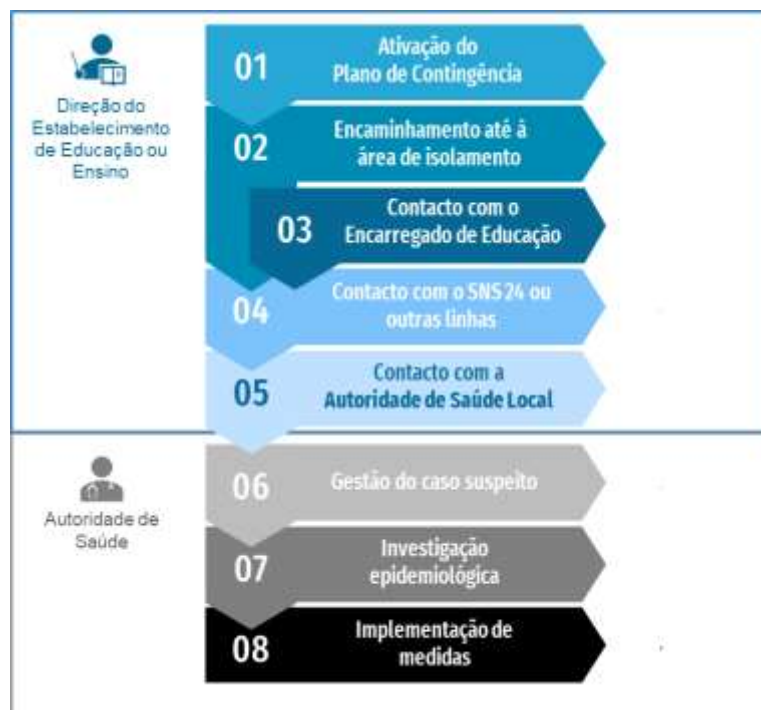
Direção do Estabelecimento de Educação ou Ensino

01 Ativação do Plano de Contingência

02 Encaminhamento até à área de isolamento

03 Contacto com o Encarregado de Educação

04 Contacto com o SNS 24 ou outras linhas

05 Contacto com a Autoridade de Saúde Local

Autoridade de Saúde

06 Gestão do caso suspeito

07 Investigação epidemiológica

08 Implementação de medidas